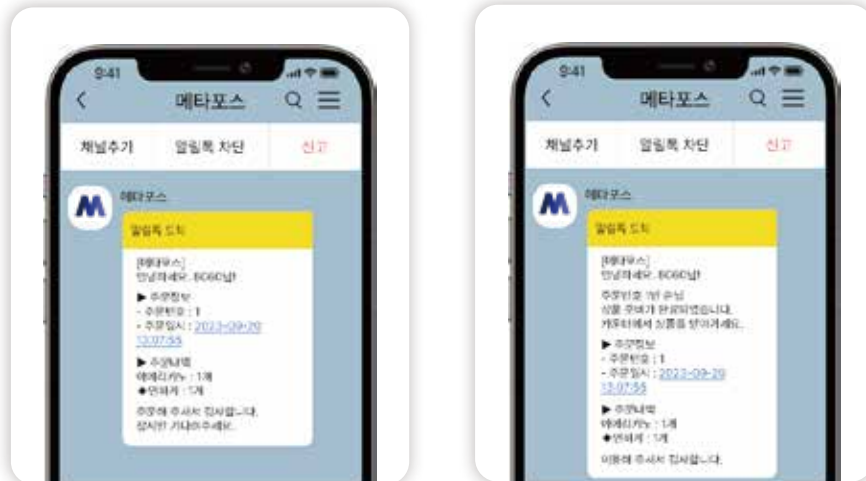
9:41
메타포스
채널추가
알림톡 차단
신고
메타포스
알림톡 도착
[메타포스]
안녕하세요. 8060님!
▶ 주문정보
- 주문번호 : 1
- 주문일시 : 2023-09-20 13:07:55
▶ 주문내역
아메리카노 : 1개
●던비게 : 1개
주문해 주셔서 감사합니다. 잠시만 기다려주세요.

9:41
메타포스
채널추가
알림톡 차단
신고
메타포스
알림톡 도착
[메타포스]
안녕하세요. 8060님!
주문번호 1번 손님
상품 준비가 완료되었습니다.
카운터에서 상품을 받아가세요.
▶ 주문정보
- 주문번호 : 1
- 주문일시 : 2023-09-20 13:07:55
▶ 주문내역
아메리카노 : 1개
●던비게 : 1개
이용해 주셔서 감사합니다.